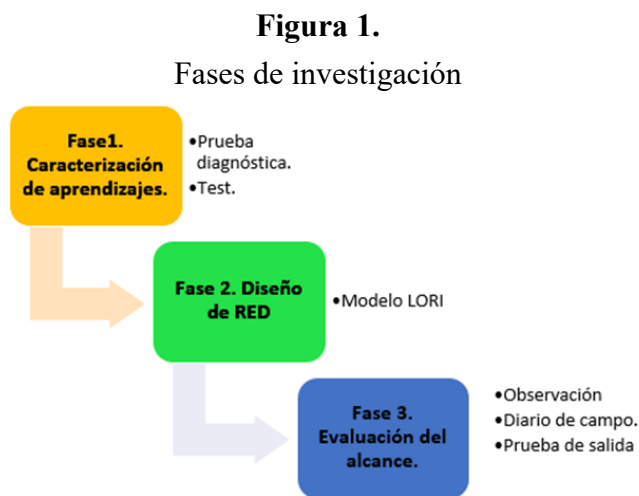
**Figura 1.**

Fases de investigación

Fase1. Caracterización de aprendizajes.

•Prueba diagnóstica.
•Test.

Fase 2. Diseño de RED

•Modelo LORI

Fase 3. Evaluación del alcance.

•Observación
•Diario de campo.
•Prueba de salida